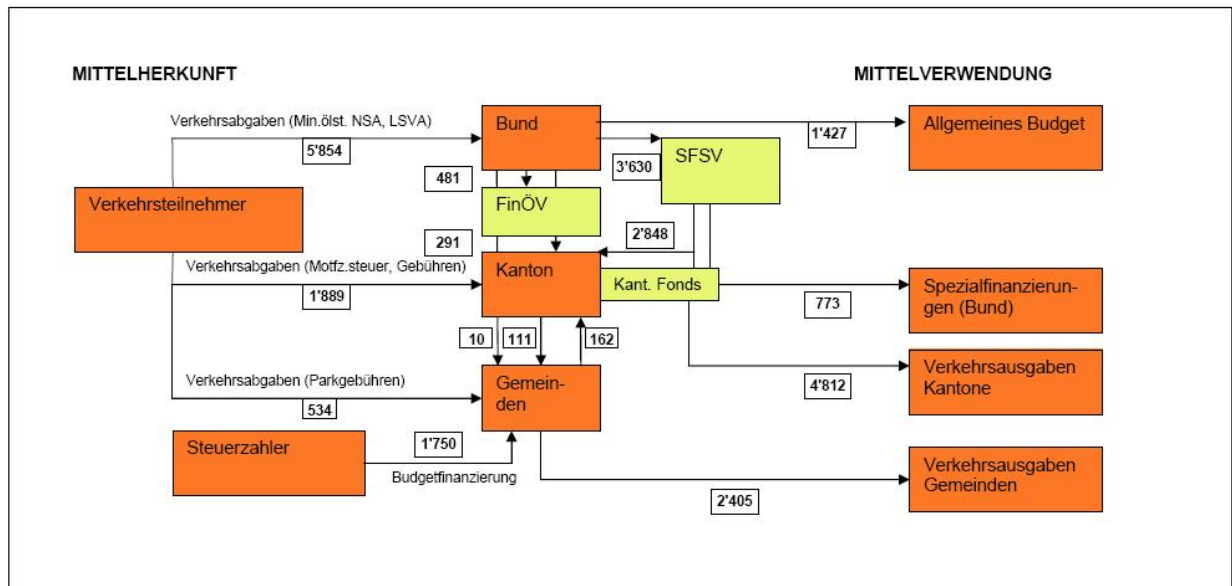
MITTELHERKUNFT

MITTELVERWENDUNG

Verkehrsabgaben (Min.ölst. NSA, LSVA)

5'854

Bund

1'427

Allgemeines Budget

3'630

SFSV

481

Verkehrsteilnehmer

FinÖV

2'848

291

Verkehrsabgaben (Motfz.steuer, Gebühren)

Kanton

Kant. Fonds

1'889

773

Spezialfinanzierungen (Bund)

10

111

162

Verkehrsabgaben (Parkgebühren)

Gemeinden

4'812

Verkehrsausgaben Kantone

534

Steuerzahler

1'750

Budgetfinanzierung

Verkehrsausgaben Gemeinden

2'405